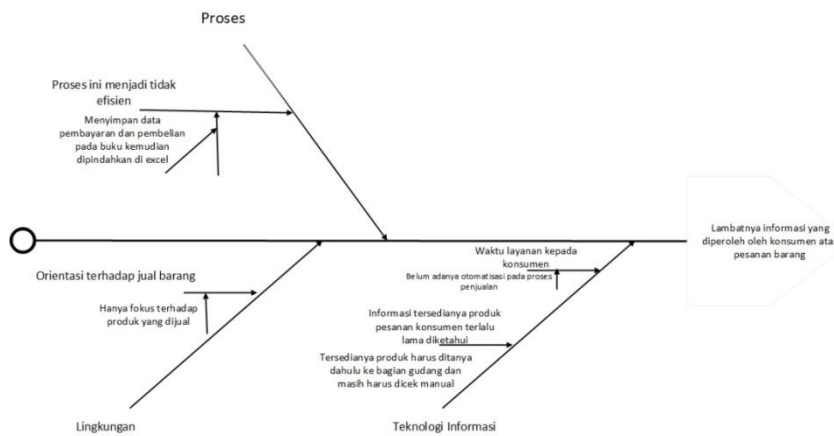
Proses

Proses ini menjadi tidak efisien

Menyimpan data pembayaran dan pembelian pada buku kemudian dipindahkan di excel

Lambatnya informasi yang diperoleh oleh konsumen atas pesanan barang

Orientasi terhadap jual barang

Hanya fokus terhadap produk yang dijual

Waktu layanan kepada konsumen

Belum adanya otomatisasi pada proses penjualan

Informasi tersedianya produk pesanan konsumen terlalu lama diketahui

Tersedianya produk harus ditanya dahulu ke bagian gudang dan masih harus dicek manual

Lingkungan

Teknologi Informasi